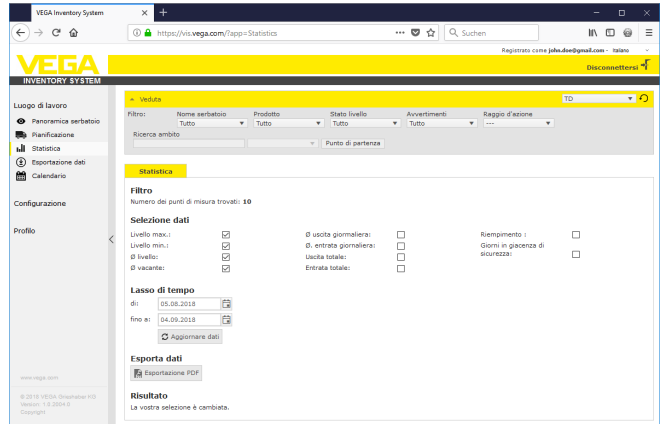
VEGA Inventory System

https://vis.vega.com/?app=Statistics

Suchen

Registrato come john.doe@gmail.com - Italiano

VEGA
INVENTORY SYSTEM

Disconnettersi

Luogo di lavoro
Panoramica serbatoio
Pianificazione
Statistica
Esportazione dati
Calendario

Configurazione

Profilo

www.vega.com

© 2015 VEGA Grieshaber KG
Version: 1.0.2004.0
Copyright

Veduta

TD

Filtro:
Nome serbatoio
Tutto
Prodotto
Tutto
Stato livello
Tutto
Avvertimenti
Tutto
Raggio d'azione
---

Ricerca ambito

Punto di partenza

Statistica

Filtro
Numero dei punti di misura trovati: 10

Selezione dati

| | | | | | |
|---|---|---|---|---|---|
| Livello max.: | ☑ | Ø uscita giornaliera: | ☐ | Riempimento : | ☐ |
| Livello min.: | ☑ | Ø. entrata giornaliera: | ☐ | Giorni in giacenza di sicurezza: | ☐ |
| Ø livello: | ☑ | Uscita totale: | ☐ | | |
| Ø vacante: | ☑ | Entrata totale: | ☐ | | |

Lasso di tempo
di: 05.08.2018
fino a: 04.09.2018
Aggiornare dati

Esporta dati
Esportazione PDF

Risultato
La vostra selezione è cambiata.